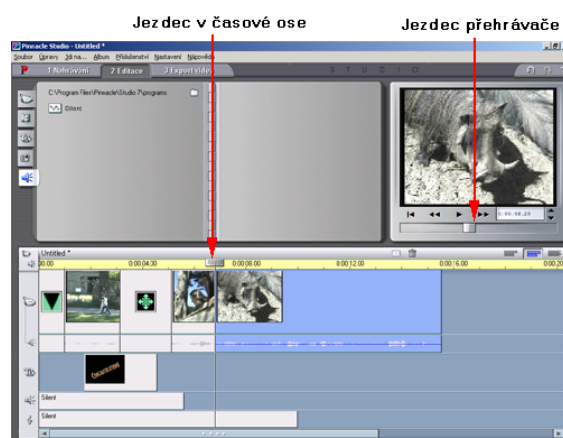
Jezdec v časové ose

Jezdec přehrávače

Pinnacle Studio - Untitled *

Soubor Úpravy Zobrazit Album Příslušenství Nastavení Nápověda

1 Nahrávání 2 Editace 3 Export videa

C:\Program Files\Pinnacle\Studio 7\programs

Silent

0:00:08.20

Untitled *

0:00 0:00:04.00 0:00:08.00 0:00:12.00 0:00:16.00 0:00:20

Silent

Silent